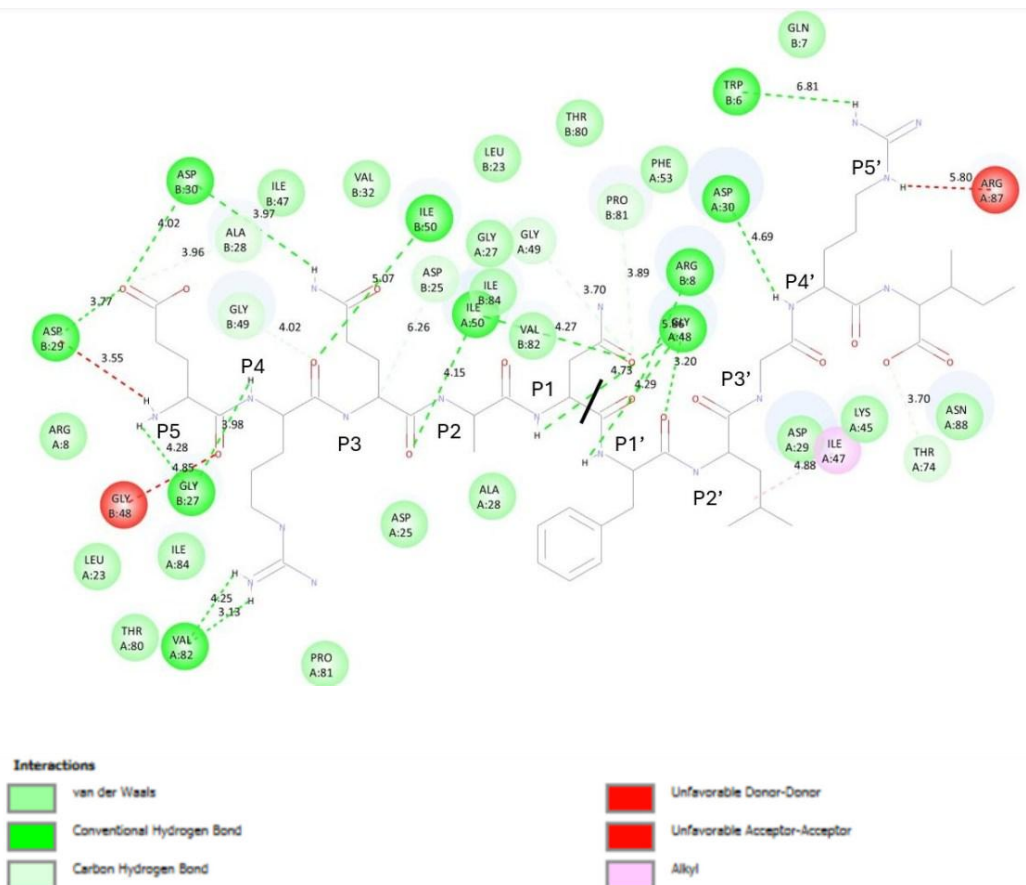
GLN B:7
TRP B:6
6.81
P5'
5.80
ARG A:87
THR B:80
LEU B:23
PHE A:53
ASP B:30
ILE B:47
VAL B:32
PRO B:81
ASP A:30
4.02
3.97
ILE B:50
ALA B:28
GLY A:27
GLY A:49
4.69
3.96
5.07
ASP B:25
3.70
3.89
ARG B:8
P4'
3.77
GLY B:49
ILE B:84
ILE A:50
4.27
ASP B:29
4.02
6.26
VAL B:82
GLY A:48
5.96
3.55
P4
4.15
P1
4.73
3.20
P3'
4.29
3.70
ARG A:8
P5
3.98
P3
P2
P1'
LYS A:45
ASN A:88
4.28
ASP A:29
ILE A:47
4.85
4.88
THR A:74
GLY B:48
GLY B:27
ALA B:28
P2'
ASP A:25
LEU A:23
ILE A:84
4.25
3.13
THR A:80
VAL A:82
PRO A:81

Interactions
van der Waals
Unfavorable Donor-Donor
Conventional Hydrogen Bond
Unfavorable Acceptor-Acceptor
Carbon Hydrogen Bond
Alkyl